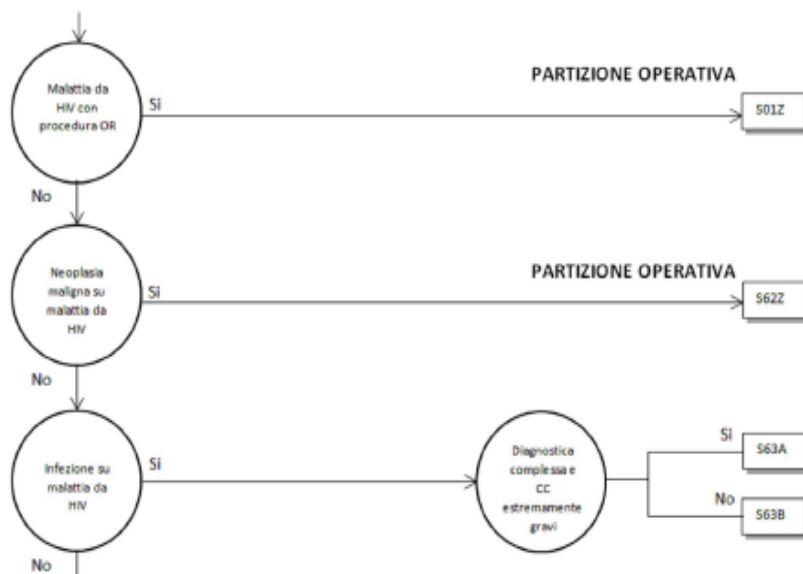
Malattia da HIV con procedura OR

Si

PARTIZIONE OPERATIVA

S01Z

No

Neoplasia maligna su malattia da HIV

Si

PARTIZIONE OPERATIVA

S62Z

No

Infezione su malattia da HIV

Si

Diagnostica complessa e CC estremamente gravi

Si

S63A

No

S63B

No